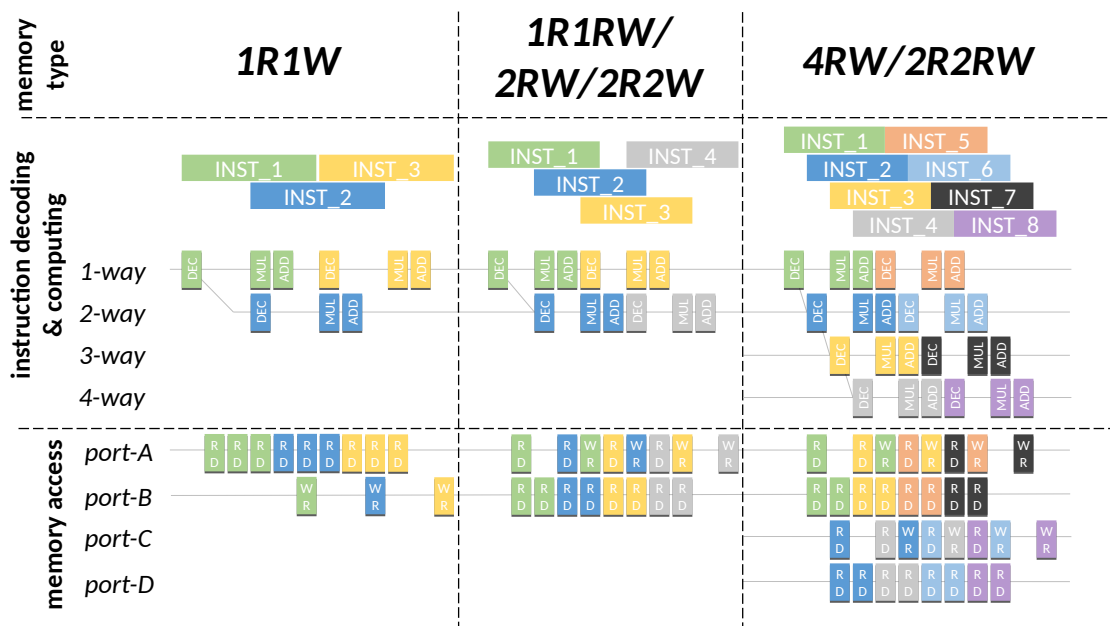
memory type

1R1W

1R1RW/ 2RW/2R2W

4RW/2R2RW

instruction decoding & computing

INST_1 INST_3
INST_2

INST_1 INST_4
INST_2
INST_3

INST_1 INST_5
INST_2 INST_6
INST_3 INST_7
INST_4 INST_8

1-way
2-way
3-way
4-way

DEC MUL ADD DEC MUL ADD
DEC MUL ADD

DEC MUL ADD DEC MUL ADD
DEC MUL ADD DEC MUL ADD

DEC MUL ADD DEC MUL ADD
DEC MUL ADD DEC MUL ADD
DEC MUL ADD DEC MUL ADD
DEC MUL ADD DEC MUL ADD

memory access

port-A
port-B
port-C
port-D

RD RD RD RD RD RD RD RD RD
WR WR WR

RD RD WR RD WR RD WR WR
RD RD RD RD RD RD RD RD

RD RD WR RD WR RD WR WR
RD RD RD RD RD RD RD RD
RD RD WR RD WR RD WR WR
RD RD RD RD RD RD RD RD